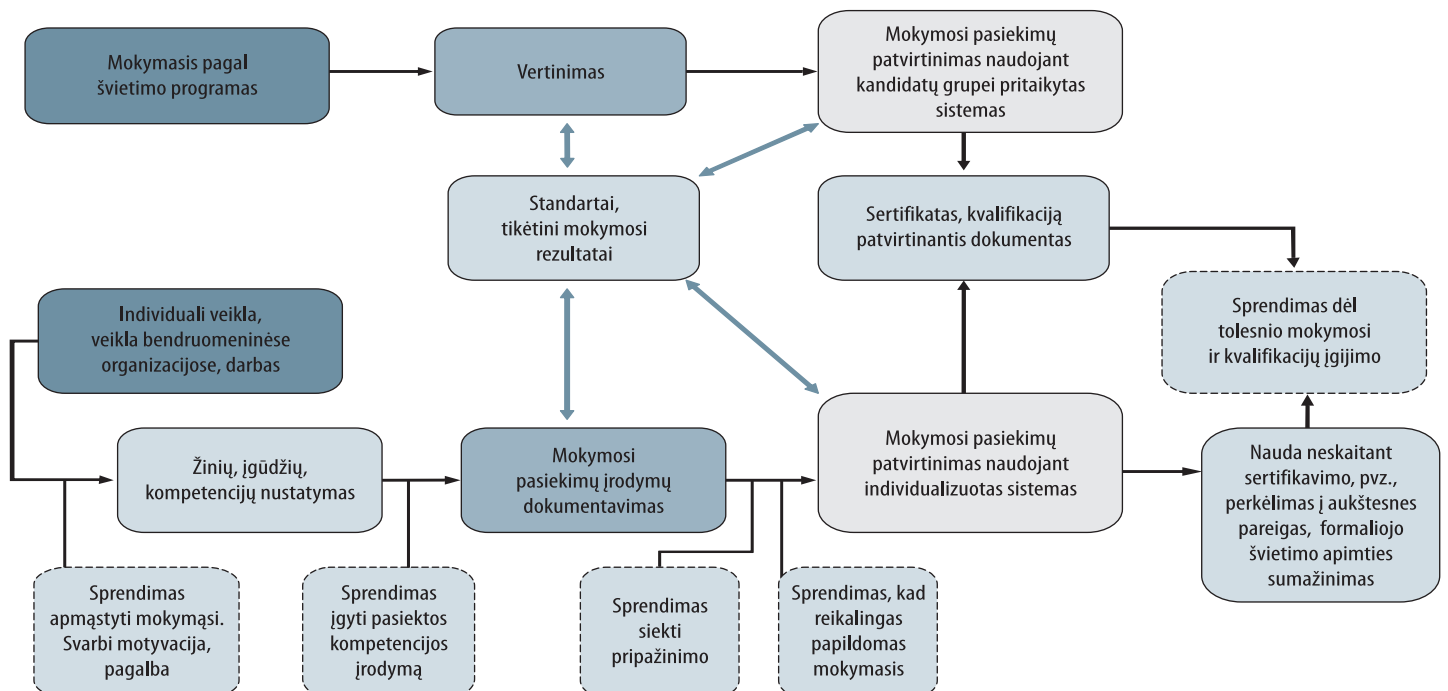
Mokymasis pagal švietimo programas

Vertinimas

Mokymosi pasiekimų patvirtinimas naudojant kandidatų grupei pritaikytas sistemas

Standartai, tikėtini mokymosi rezultatai

Sertifikatas, kvalifikaciją patvirtinantis dokumentas

Sprendimas dėl tolesnio mokymosi ir kvalifikacijų įgijimo

Individuali veikla, veikla bendruomeninėse organizacijose, darbas

Žinių, įgūdžių, kompetencijų nustatymas

Mokymosi pasiekimų įrodymų dokumentavimas

Mokymosi pasiekimų patvirtinimas naudojant individualizuotas sistemas

Nauda neskaitant sertifikavimo, pvz., perkėlimas į aukštesnes pareigas, formaliojo švietimo apimties sumažinimas

Sprendimas apmąstyti mokymąsi. Svarbi motyvacija, pagalba

Sprendimas įgyti pasiektos kompetencijos įrodymą

Sprendimas siekti pripažinimo

Sprendimas, kad reikalingas papildomas mokymasis